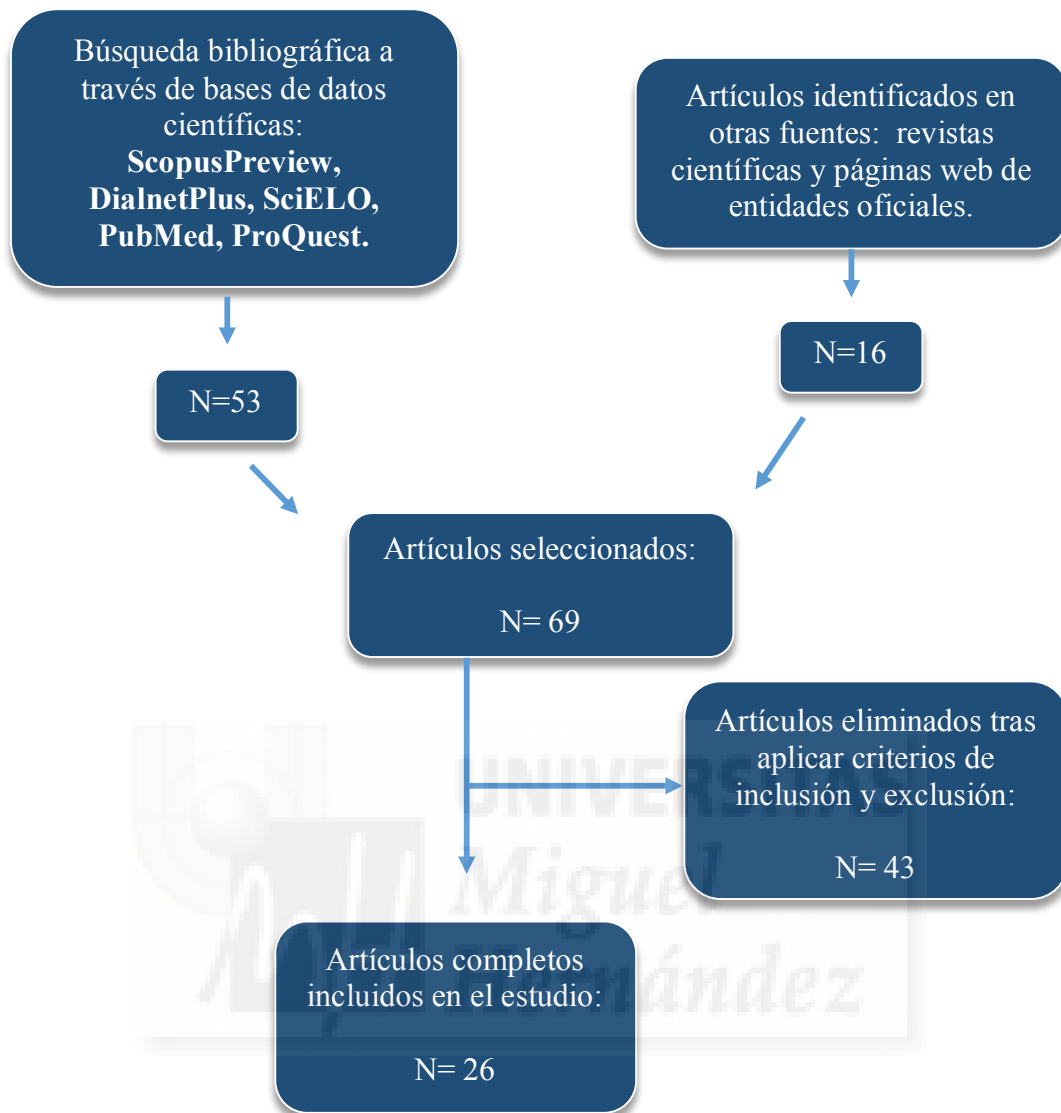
Búsqueda bibliográfica a través de bases de datos científicas: **ScopusPreview, DialnetPlus, SciELO, PubMed, ProQuest.**

Artículos identificados en otras fuentes: revistas científicas y páginas web de entidades oficiales.

N=53

N=16

Artículos seleccionados:

N= 69

Artículos eliminados tras aplicar criterios de inclusión y exclusión:

N= 43

Artículos completos incluidos en el estudio:

N= 26

UNIVERSITAS Miguel Hernández